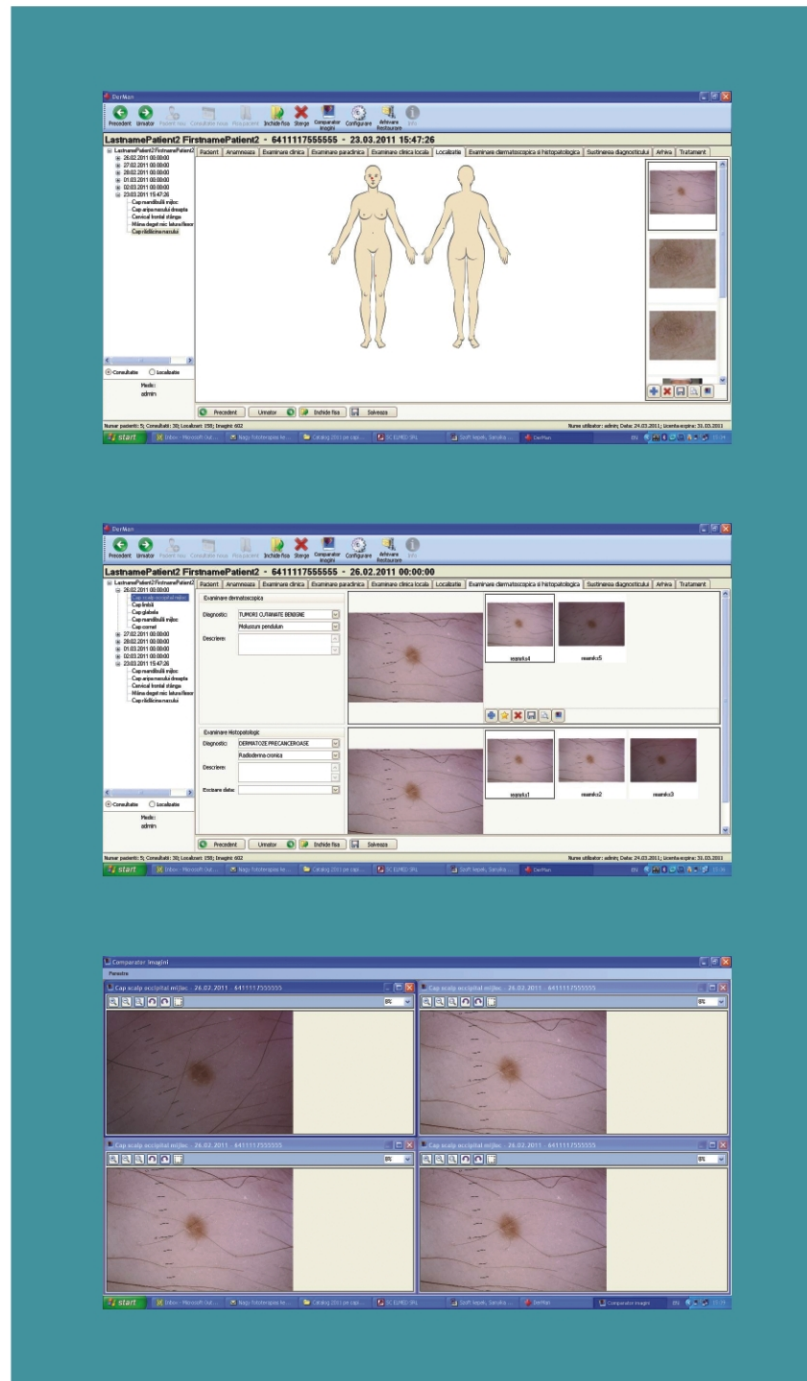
DerMan

Precedent Urmator Pacient nou Consultatie noua Fisa pacient Inchide fisa Sterge Comparator imagini Configurare Arhivare Restaurare Info

LastnamePatient2 FirstnamePatient2 - 6411117555555 - 23.03.2011 15:47:26

LastnamePatient2 FirstnamePatient2
26.02.2011 00:00:00
27.02.2011 00:00:00
28.02.2011 00:00:00
01.03.2011 00:00:00
02.03.2011 00:00:00
23.03.2011 15:47:26
Cap mamillului mijloc
Cap aripa nasului dreapta
Cervical frontal stânga
Mâna deget mic laterofleor
Cap rădăcina nasului

Pacient | Anamneza | Examinare clinica | Examinare paraclinica | Examinare clinica locala | Localizatie | Examinare dermatoscopica si histopatologica | Sustinerea diagnosticului | Arhiva | Tratament

Consultatie Localizatie

Medic: admin

Precedent Urmator Inchide fisa Salveaza

Numar pacienti: 5; Consultatii: 38; Localizari: 158; Imagini: 602

Nume utilizator: admin; Data: 24.03.2011; Licenta expira: 31.03.2011

start

DerMan

Precedent Urmator Pacient nou Consultatie noua Fisa pacient Inchide fisa Sterge Comparator imagini Configurare Arhivare Restaurare Info

LastnamePatient2 FirstnamePatient2 - 6411117555555 - 26.02.2011 00:00:00

LastnamePatient2 FirstnamePatient2
26.02.2011 00:00:00
Cap scalp occipital mijloc
Cap frontal
Cap glabela
Cap mamillului mijloc
Cap cornet
27.02.2011 00:00:00
28.02.2011 00:00:00
01.03.2011 00:00:00
02.03.2011 00:00:00
23.03.2011 15:47:26
Cap mamillului mijloc
Cap aripa nasului dreapta
Cervical frontal stânga
Mâna deget mic laterofleor
Cap rădăcina nasului

Pacient | Anamneza | Examinare clinica | Examinare paraclinica | Examinare clinica locala | Localizatie | Examinare dermatoscopica si histopatologica | Sustinerea diagnosticului | Arhiva | Tratament

Examinare dermatoscopica
Diagnostic: TUMORI CUTANATE BENIGNE
Molluscum pendulum
Descriere:

examin4 examin5

Examinare Histopatologic
Diagnostic: DERMATOZE PRECANCEROASE
Radiodermita cronica
Descriere:
Excizare datei:

examin1 examin2 examin3

Consultatie Localizatie

Medic: admin

Precedent Urmator Inchide fisa Salveaza

Numar pacienti: 5; Consultatii: 38; Localizari: 158; Imagini: 602

Nume utilizator: admin; Data: 24.03.2011; Licenta expira: 31.03.2011

start

Comparator Imagini
Ferestre

Cap scalp occipital mijloc - 26.02.2011 - 6411117555555
Cap scalp occipital mijloc - 26.02.2011 - 6411117555555
Cap scalp occipital mijloc - 26.02.2011 - 6411117555555
Cap scalp occipital mijloc - 26.02.2011 - 6411117555555

start
DerMan
Comparator imagini